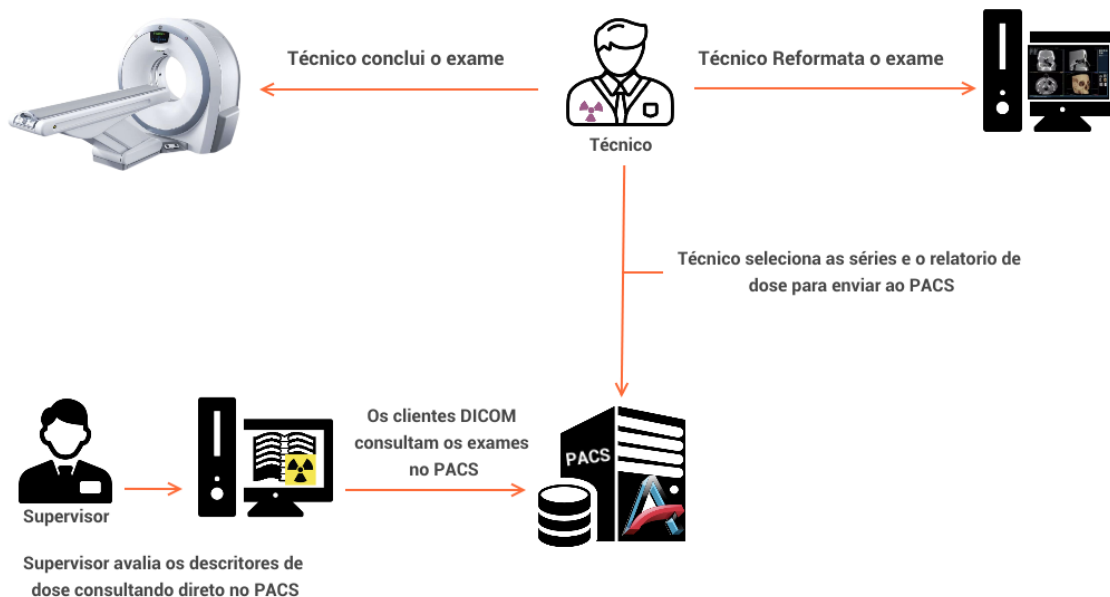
Técnico conclui o exame

Técnico Reformata o exame

Técnico

Técnico seleciona as séries e o relatorio de dose para enviar ao PACS

Os clientes DICOM consultam os exames no PACS

PACS

Supervisor

Supervisor avalia os descritores de dose consultando direto no PACS